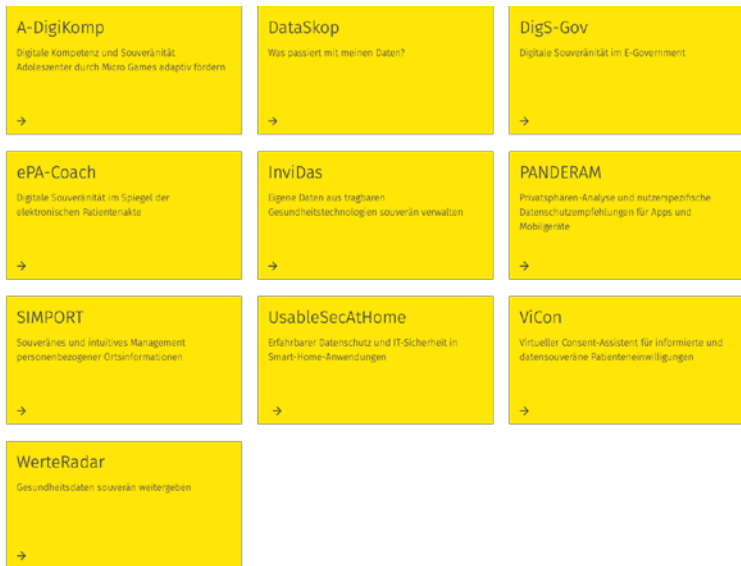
A-DigiKomp
Digitale Kompetenz und Souveränität Adoleszenter durch Micro Games adaptiv fördern
→

DataSkop
Was passiert mit meinen Daten?
→

DigS-Gov
Digitale Souveränität im E-Government
→

ePA-Coach
Digitale Souveränität im Spiegel der elektronischen Patientenakte
→

InviDas
Eigene Daten aus tragbaren Gesundheitstechnologien souverän verwalten
→

PANDERAM
Privatsphären-Analyse und nutzerspezifische Datenschutzempfehlungen für Apps und Mobilgeräte
→

SIMPORT
Souveränes und intuitives Management personenbezogener Ortsinformationen
→

UsableSecAtHome
Erfahrbarer Datenschutz und IT-Sicherheit in Smart-Home-Anwendungen
→

ViCon
Virtueller Consent-Assistent für informierte und datensouveräne Patienteneinwilligungen
→

WerteRadar
Gesundheitsdaten souverän weitergeben
→